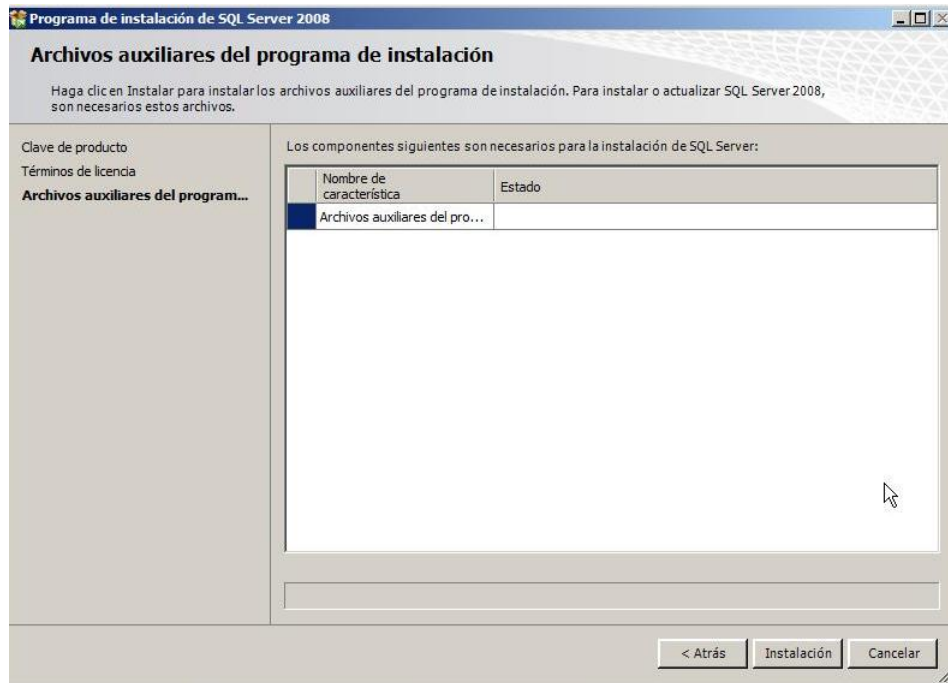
Programa de instalación de SQL Server 2008

Archivos auxiliares del programa de instalación

Haga clic en Instalar para instalar los archivos auxiliares del programa de instalación. Para instalar o actualizar SQL Server 2008, son necesarios estos archivos.

Clave de producto
Términos de licencia
Archivos auxiliares del program...

Los componentes siguientes son necesarios para la instalación de SQL Server:

| | Nombre de característica | Estado |
|---|---|---|
| | Archivos auxiliares del pro... | |

< Atrás   Instalación   Cancelar